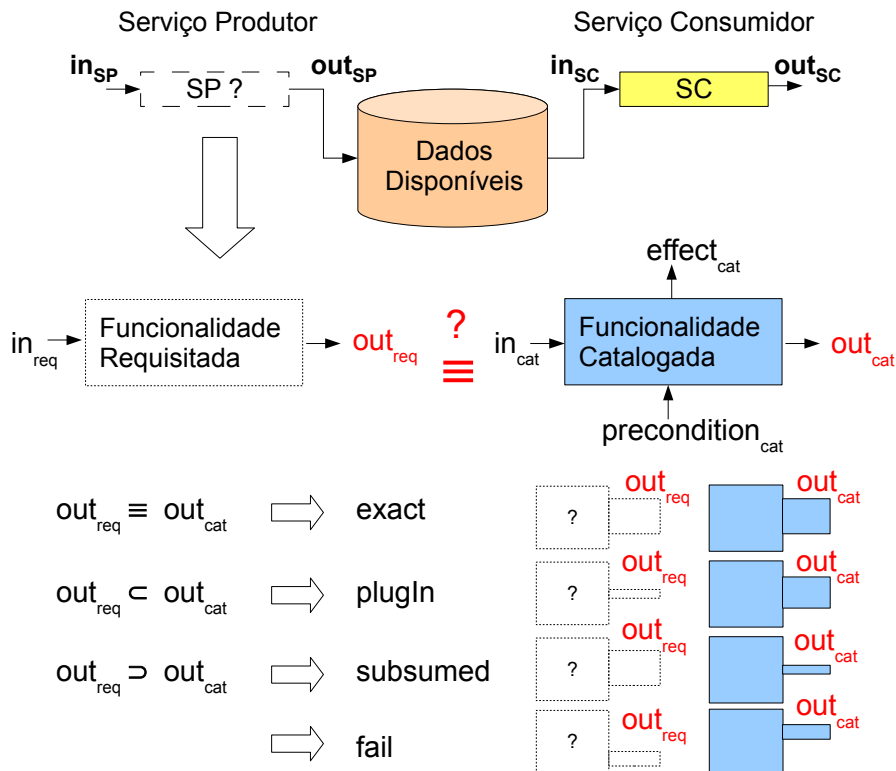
Serviço Produtor

Serviço Consumidor

$\mathbf{in_{SP}}$

SP ?

$\mathbf{out_{SP}}$

Dados Disponíveis

$\mathbf{in_{SC}}$

SC

$\mathbf{out_{SC}}$

$effect_{cat}$

$in_{req}$

Funcionalidade Requisitada

$out_{req}$

?

$\equiv$

$in_{cat}$

Funcionalidade Catalogada

$out_{cat}$

$precondition_{cat}$

$out_{req} \equiv out_{cat}$ exact

$out_{req} \subset out_{cat}$ plugIn

$out_{req} \supset out_{cat}$ subsumed

fail

?

$out_{req}$

$out_{cat}$

?

$out_{req}$

$out_{cat}$

?

$out_{req}$

$out_{cat}$

?

$out_{req}$

$out_{cat}$